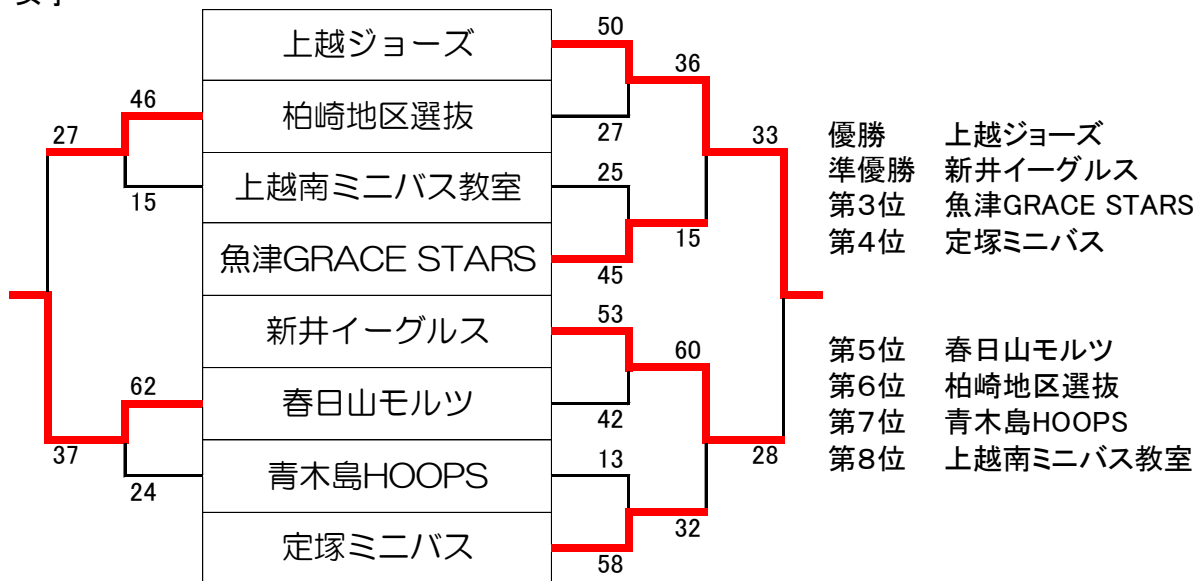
上越ジョーズ
柏崎地区選抜
上越南ミニバス教室
魚津GRACE STARS
新井イーグルス
春日山モルツ
青木島HOOPS
定塚ミニバス

27
46
15
62
37
24

50
36
27
33
25
15
45
53
60
42
28
13
32
58

| | |
|---|---|
| 優勝 | 上越ジョーズ |
| 準優勝 | 新井イーグルス |
| 第3位 | 魚津GRACE STARS |
| 第4位 | 定塚ミニバス |
| 第5位 | 春日山モルツ |
| 第6位 | 柏崎地区選抜 |
| 第7位 | 青木島HOOPS |
| 第8位 | 上越南ミニバス教室 |